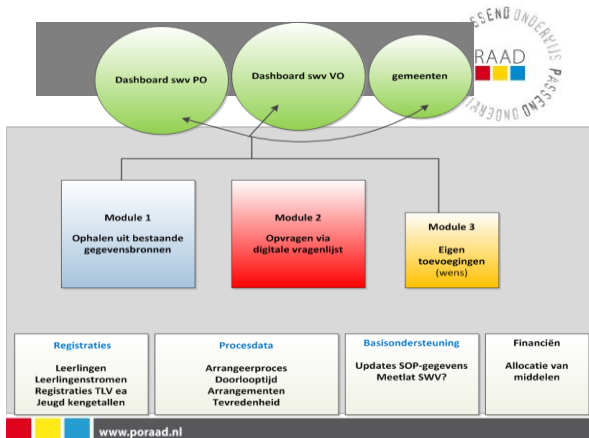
Dashboard swv PO

Dashboard swv VO

gemeenten

PASSEND ONDERWIJS
PORAAD
PASSEND ONDERWIJS

Module 1
Ophalen uit bestaande gegevensbronnen

Module 2
Opvragen via digitale vragenlijst

Module 3
Eigen toevoegingen
(wens)

Registraties
Leerlingen
Leerlingenstromen
Registraties TLV ea
Jeugd kengetallen

Procesdata
Arrangeerproces
Doorlooptijd
Arrangementen
Tevredenheid

Basisondersteuning
Updates SOP-gegevens
Meetlat SWV?

Financiën
Allocatie van middelen

www.poraad.nl